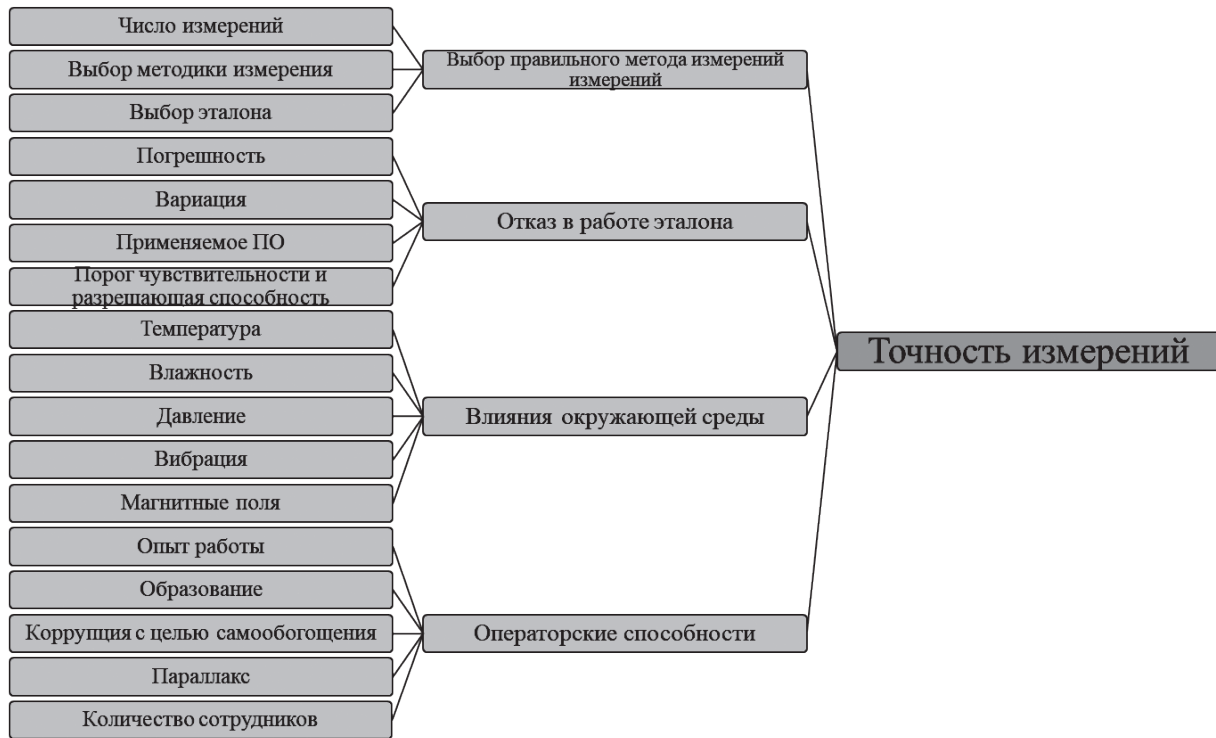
Число измерений

Выбор методики измерения

Выбор эталона

Выбор правильного метода измерений измерений

Погрешность

Вариация

Применяемое ПО

Порог чувствительности и разрешающая способность

Отказ в работе эталона

Температура

Влажность

Давление

Вибрация

Магнитные поля

Влияния окружающей среды

Опыт работы

Образование

Коррупция с целью самообогощения

Параллакс

Количество сотрудников

Операторские способности

Точность измерений